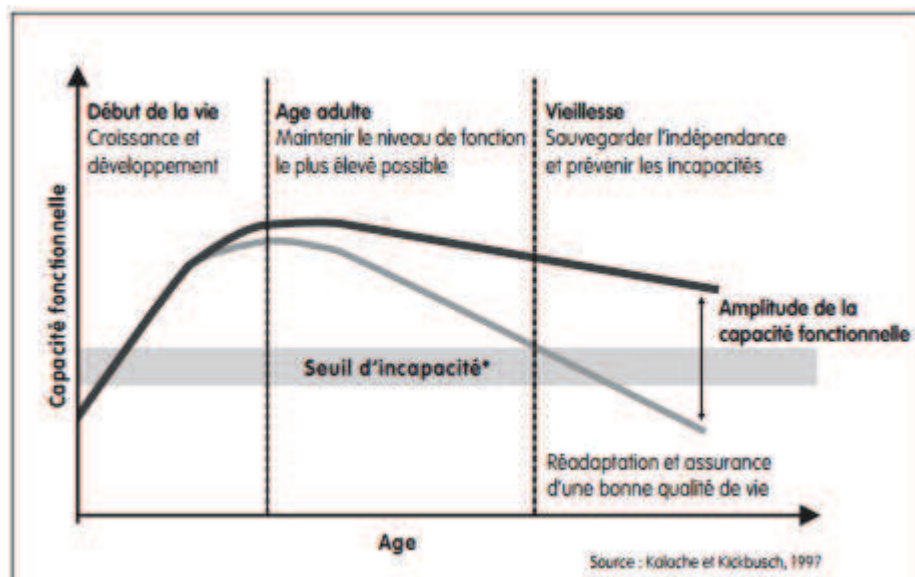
Début de la vie
Croissance et développement

Age adulte
Maintenir le niveau de fonction le plus élevé possible

Vieillesse
Sauvegarder l'indépendance et prévenir les incapacités

Capacité fonctionnelle

Amplitude de la capacité fonctionnelle

Seuil d'incapacité*

Réadaptation et assurance d'une bonne qualité de vie

Age

Source : Kalache et Kickbusch, 1997